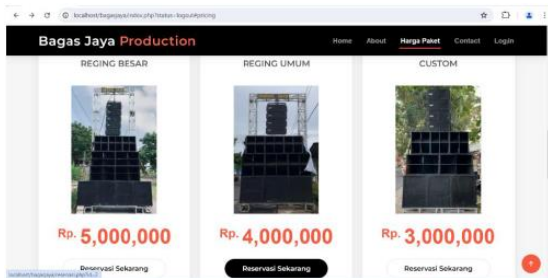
localhost/bagasjaya/index.php?status=logout#pricing

Bagas Jaya Production

Home About Harga Paket Contact Login

REGING BESAR

Rp. 5,000,000

Reservasi Sekarang

REGING UMUM

Rp. 4,000,000

Reservasi Sekarang

CUSTOM

Rp. 3,000,000

Reservasi Sekarang

localhost/bagasjaya/reservasi.php?id=2